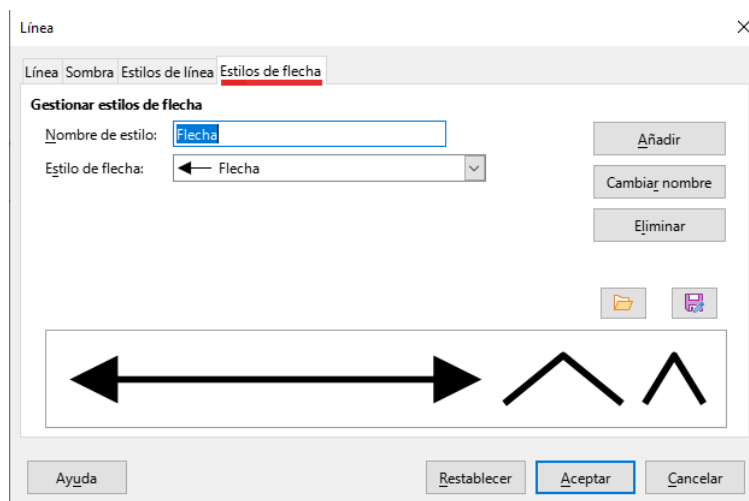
Línea

Línea Sombra Estilos de línea Estilos de flecha

Gestionar estilos de flecha

Nombre de estilo: Flecha

Estilo de flecha: Flecha

Añadir

Cambiar nombre

Eliminar

Ayuda

Restablecer

Aceptar

Cancelar